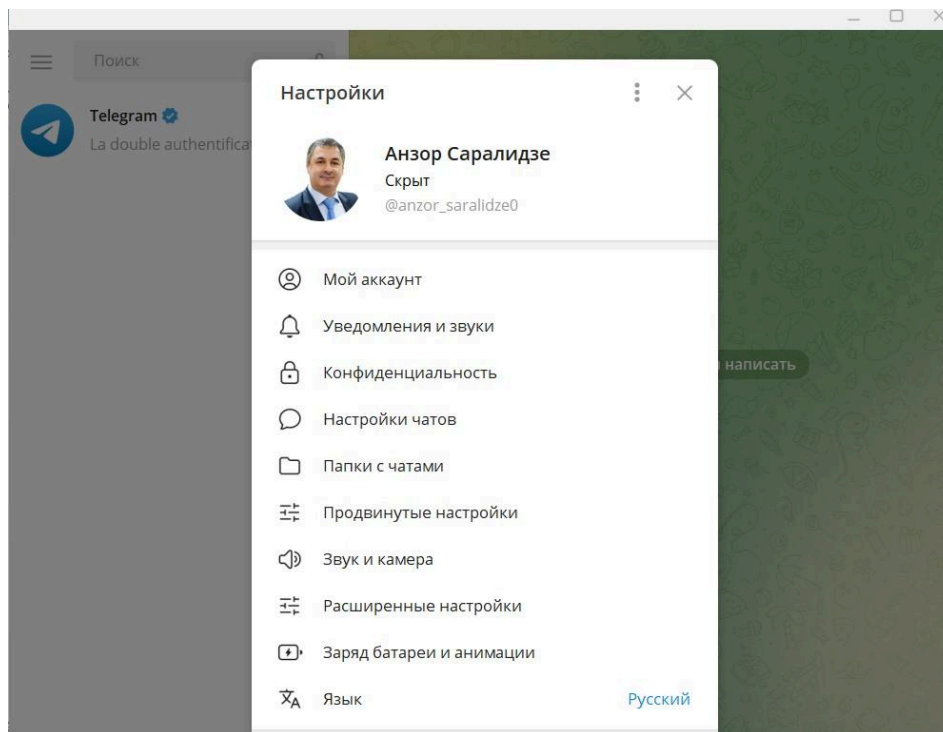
Поиск

Telegram
La double authentifica

написать

Настройки

Анзор Саралидзе
Скрыт
@anzor_saralidze0

Мой аккаунт
Уведомления и звуки
Конфиденциальность
Настройки чатов
Папки с чатами
Продвинутые настройки
Звук и камера
Расширенные настройки
Заряд батареи и анимации
Язык Русский